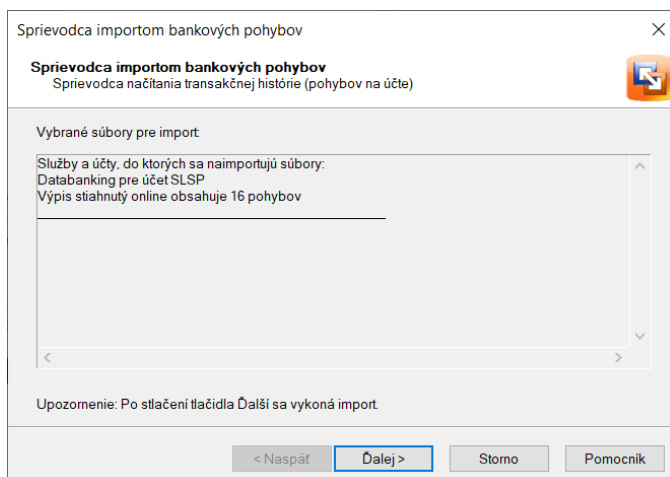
Sprievodca importom bankových pohybov

Sprievodca importom bankových pohybov
Sprievodca načítania transakčnej histórie (pohybov na účte)

Vybrané súbory pre import:

Služby a účty, do ktorých sa naimportujú súbory:
Databanking pre účet SLSP
Výpis stiahnutý online obsahuje 16 pohybov

Upozornenie: Po stlačení tlačidla Ďalší sa vykoná import.

< Naspäť
Ďalej >
Storno
Pomocník